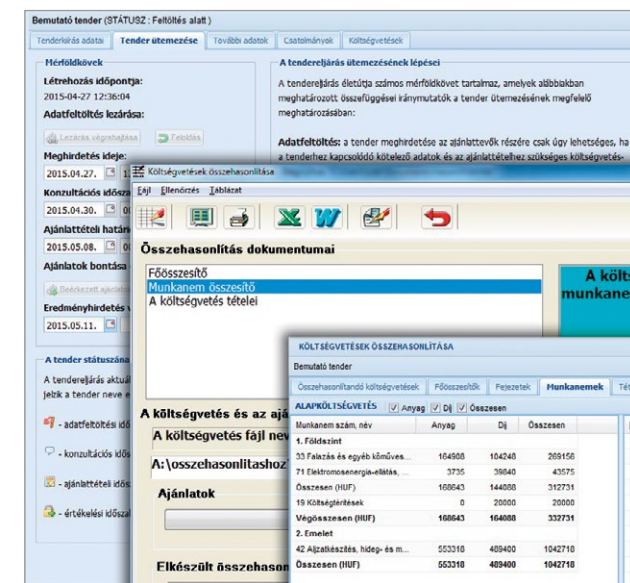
Bemutató tender (STÁTUSZ : Feltöltés alatt )

Tenderkiírás adatai | Tender ütemezése | További adatok | Csatolmányok | Költségvetések

Mérföldkövek

Létrehozás időpontja:
2015-04-27 12:36:04

Adatfeltöltés lezárása:

Lezárás végrehajtása | Feloldás

Meghirdetés ideje:
2015.04.27.

Konzultációs idősz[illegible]
2015.04.30.

Ajánlattételi határ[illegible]
2015.05.08.

Ajánlatok bontása

Eredményhirdetés v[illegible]
2015.05.11.

A tender státuszána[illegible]

A tendereljárás aktuál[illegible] jelzi a tender neve e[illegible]

- adatfeltöltési idő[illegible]
- konzultációs idős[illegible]
- ajánlattételi idős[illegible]
- értékelési időszal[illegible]

A tendereljárás ütemezésének lépései

A tendereljárás életútja számos mérföldkövet tartalmaz, amelyek alábbiakban meghatározott összefüggései iránymutatók a tender ütemezésének megfelelő meghatározásában:

Adatfeltöltés: a tender meghirdetése az ajánlattevők részére csak úgy lehetséges, ha a tenderhez kapcsolódó kötelező adatok és az ajánlattételhez szükséges költségvetés-

Költségvetések összehasonlítása

Fájl Ellenőrzés Táblázat

Összehasonlítás dokumentumai

Főösszesítő
Munkanem összesítő
A költségvetés tételei

A költs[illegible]
munkane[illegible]

A költségvetés és az ajá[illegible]

A költségvetés fájl nev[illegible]

A:\osszehasonlitashoz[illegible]

Ajánlatok

Elkészült összehason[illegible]

KÖLTSÉGVETÉSEK ÖSSZEHASONLÍTÁSA

Bemutató tender

Összehasonlítandó költségvetések | Főösszesítők | Fejezetek | Munkanemek | Tét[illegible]

ALAPKÖLTSÉGVETÉS | Anyag | Díj | Összesen

| Munkanem szám, név | Anyag | Díj | Összesen |
|---|---|---|---|
| 1. Földszint | | | |
| 33 Falazás és egyéb kőművesi... | 164908 | 104248 | 269156 |
| 71 Elektromosenergia-ellátás, ... | 3735 | 39840 | 43575 |
| Összesen (HUF) | 168643 | 144088 | 312731 |
| 19 Költségtérítések | 0 | 20000 | 20000 |
| Végösszesen (HUF) | 168643 | 164088 | 332731 |
| 2. Emelet | | | |
| 42 Aljzatkészítés, hideg- és m... | 553318 | 489400 | 1042718 |
| Összesen (HUF) | 553318 | 489400 | 1042718 |